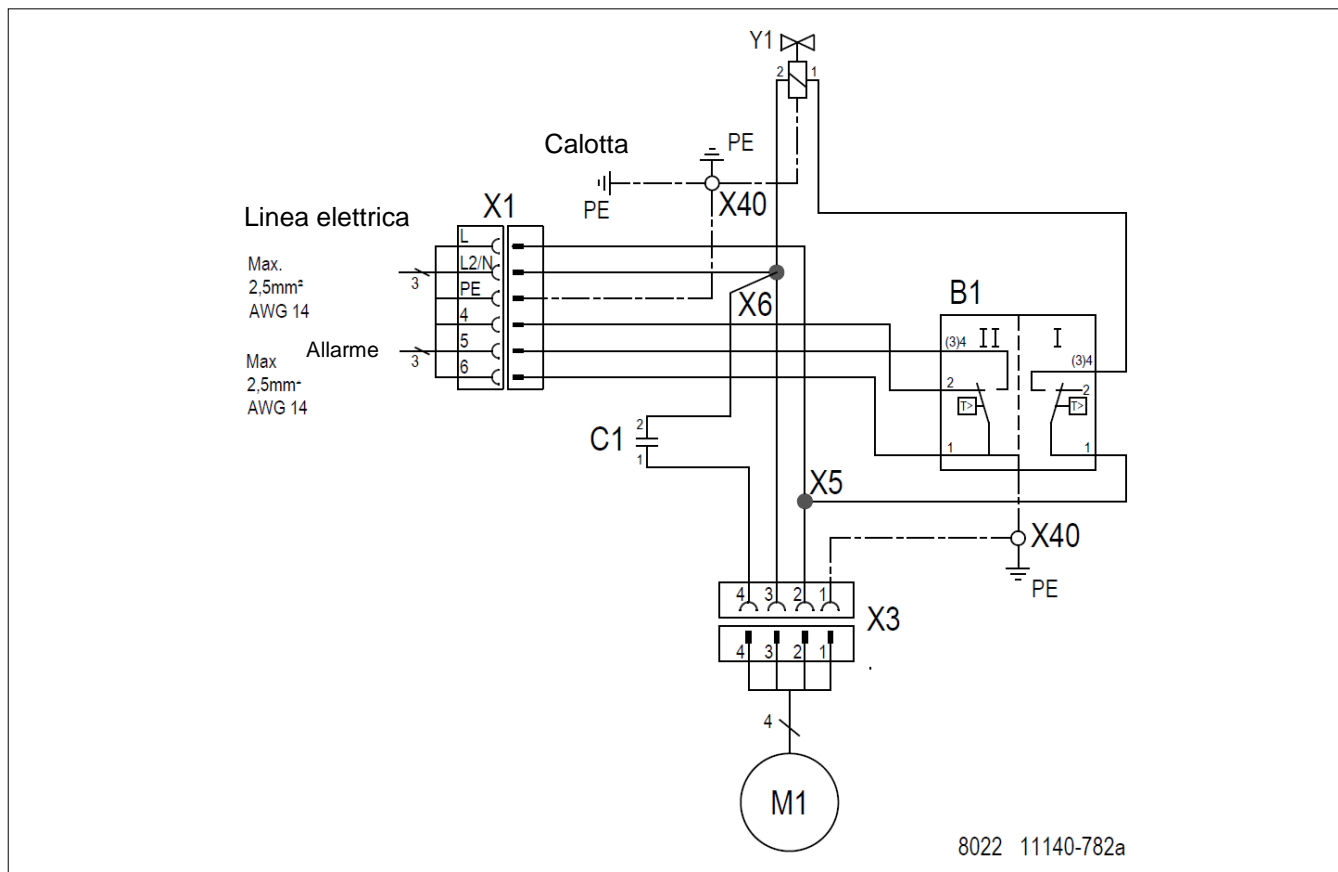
Y1
2 1
Calotta
PE
PE
X40
Linea elettrica
X1
L
L2/N
PE
4
5
6
Max.
2,5mm²
AWG 14
3
Max
2,5mm-
AWG 14
Allarme
3
X6
B1
(3)4 II
I (3)4
2
T>
1
T>
2
1
C1
2
1
X5
X40
PE
4 3 2 1
X3
4 3 2 1
4
M1
8022 11140-782a